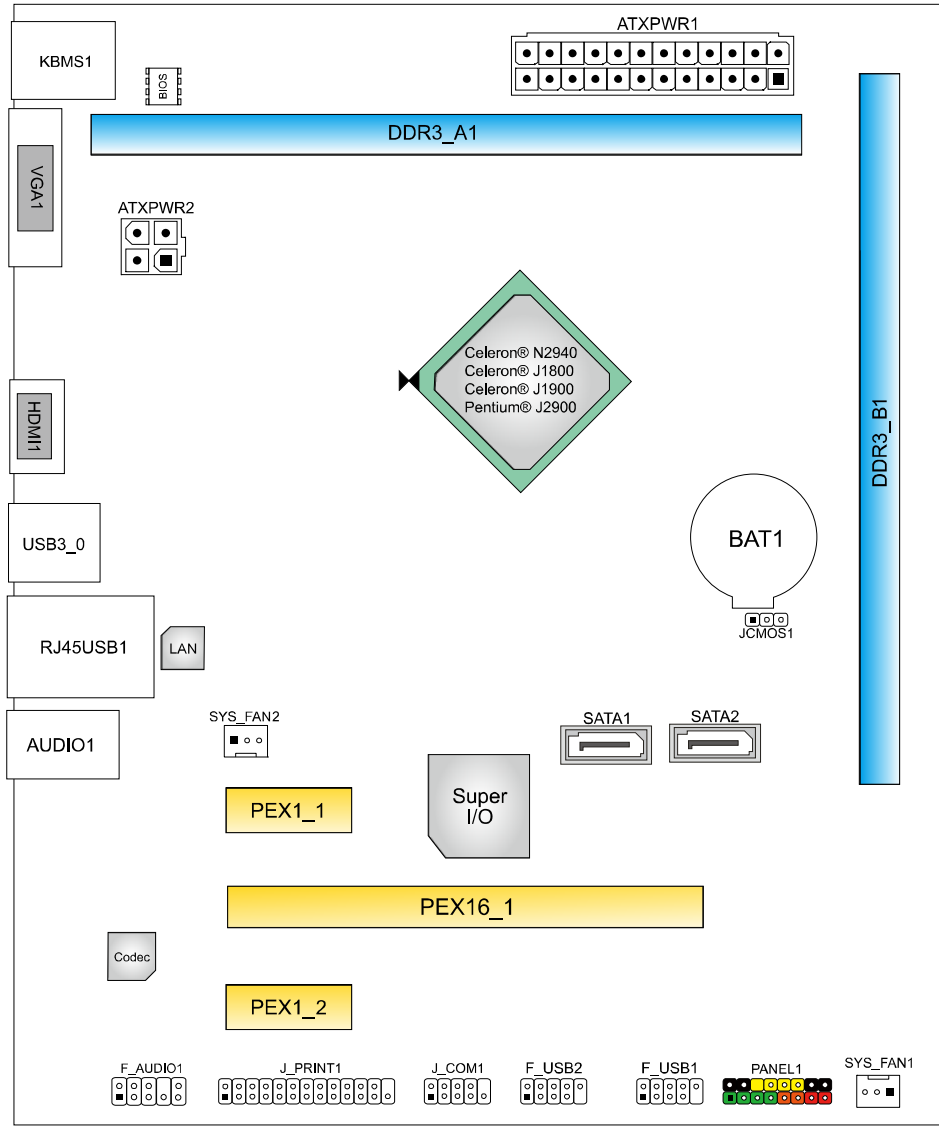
KBMS1
BIOS
ATXPWR1
DDR3_A1
VGA1
ATXPWR2
Celeron® N2940
Celeron® J1800
Celeron® J1900
Pentium® J2900
DDR3_B1
HDMI1
BAT1
USB3_0
RJ45USB1
LAN
JCMOS1
AUDIO1
SYS_FAN2
SATA1
SATA2
PEX1_1
Super I/O
PEX16_1
Codec
PEX1_2
F_AUDIO1
J_PRINT1
J_COM1
F_USB2
F_USB1
PANEL1
SYS_FAN1